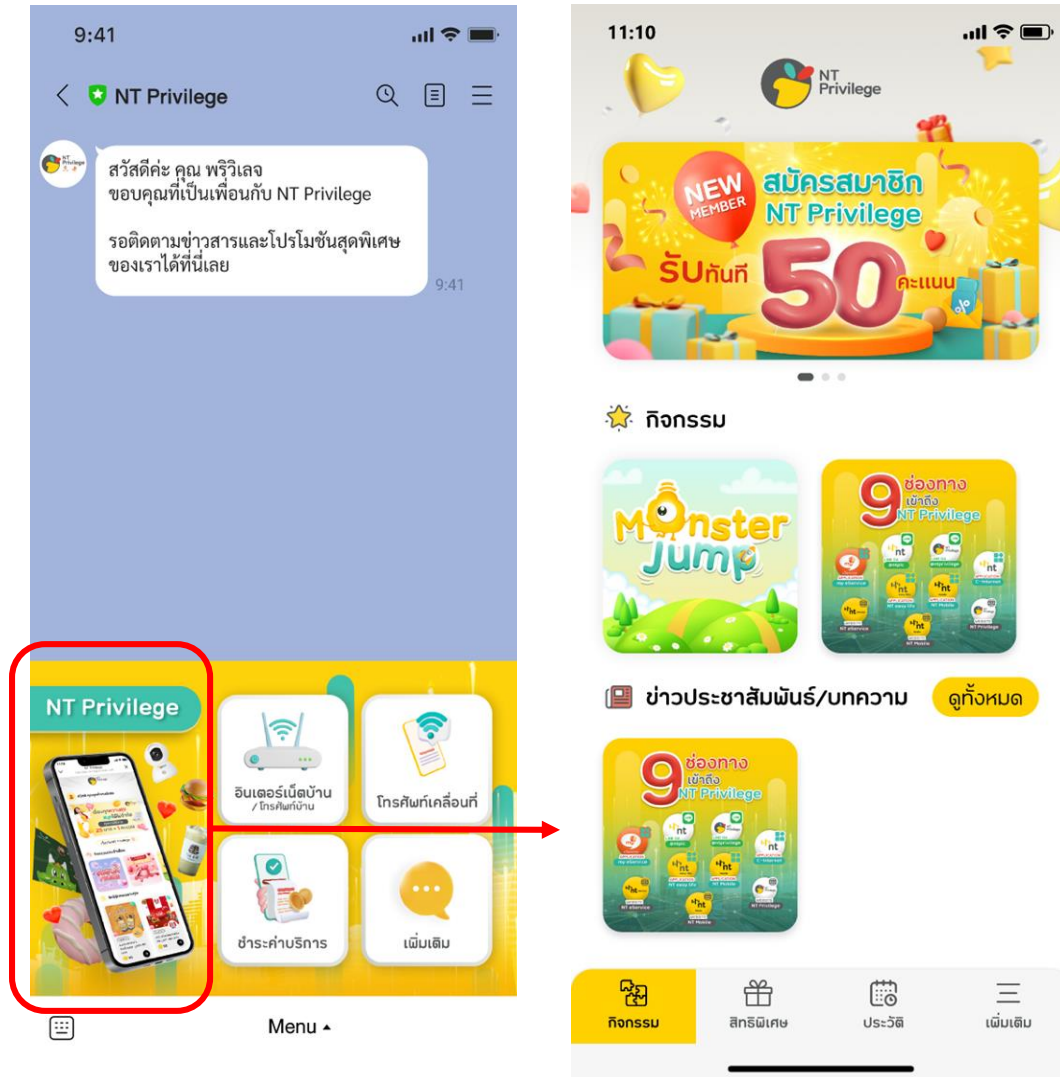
9:41

NT Privilege

สวัสดีค่ะ คุณ พริวิเลจ
ขอบคุณที่เป็นเพื่อนกับ NT Privilege

รอติดตามข่าวสารและโปรโมชันสุดพิเศษของเราได้ที่นี่เลย

9:41

NT Privilege

อินเตอร์เน็ตบ้าน /โทรศัพท์บ้าน

โทรศัพท์เคลื่อนที่

ชำระค่าบริการ

เพิ่มเติม

Menu ▴

11:10

NT Privilege

NEW MEMBER
สมัครสมาชิก NT Privilege
รับทันที 50 คะแนน

กิจกรรม

Monster Jump

9 ช่องทาง เข้าถึง NT Privilege

ข่าวประชาสัมพันธ์/บทความ

ดูทั้งหมด

9 ช่องทาง เข้าถึง NT Privilege

กิจกรรม

สิทธิพิเศษ

ประวัติ

เพิ่มเติม